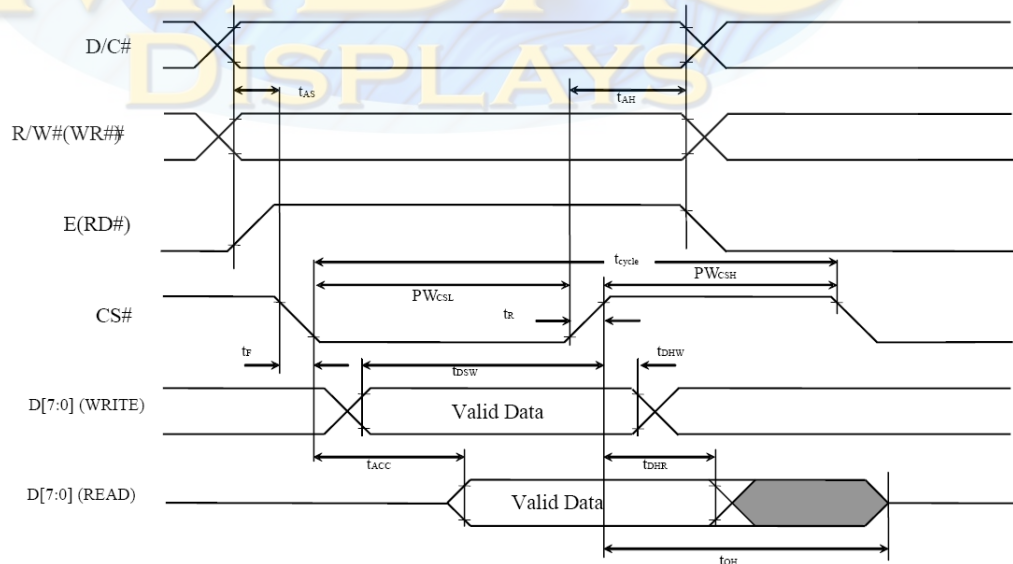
D/C#

$t_{AS}$

$t_{AH}$

R/W#(WR#)

E(RD#)

$t_{cycle}$

$PW_{CSL}$

$PW_{CSH}$

CS#

$t_R$

$t_F$

$t_{DSW}$

$t_{DHW}$

D[7:0] (WRITE)

Valid Data

$t_{ACC}$

$t_{DHR}$

D[7:0] (READ)

Valid Data

$t_{OH}$

DISPLAYS